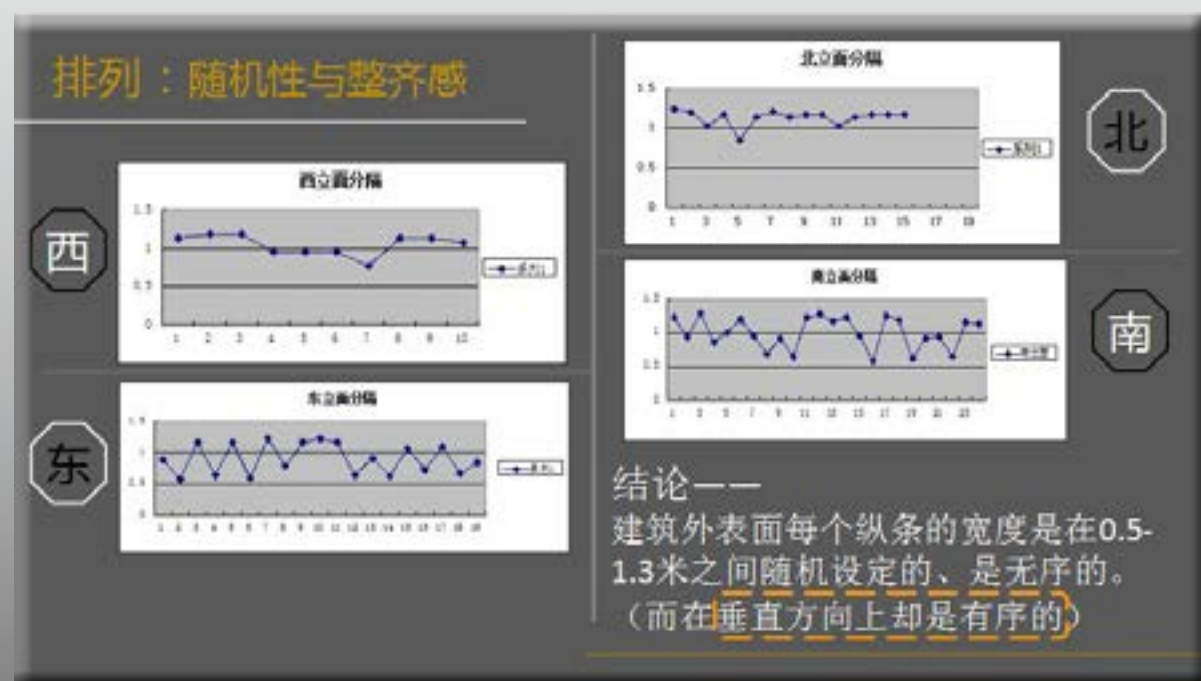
排列：随机性与整齐感

西

西立面分隔

1.5
1
0.5
0
1 2 3 4 5 6 7 8 9 10

系列1

东

东立面分隔

1.5
1
0.5
0
1 2 3 4 5 6 7 8 9 10 11 12 13 14 15 16 17 18 19

系列1

北立面分隔

1.5
1
0.5
0
1 3 5 7 9 11 13 15 17 19

系列1

北

南立面分隔

1.5
1
0.5
0
1 3 5 7 9 11 13 15 17 19 21 23

系列1

南

结论——
建筑外表面每个纵条的宽度是在0.5-1.3米之间随机设定的、是无序的。
（而在垂直方向上却是有序的）